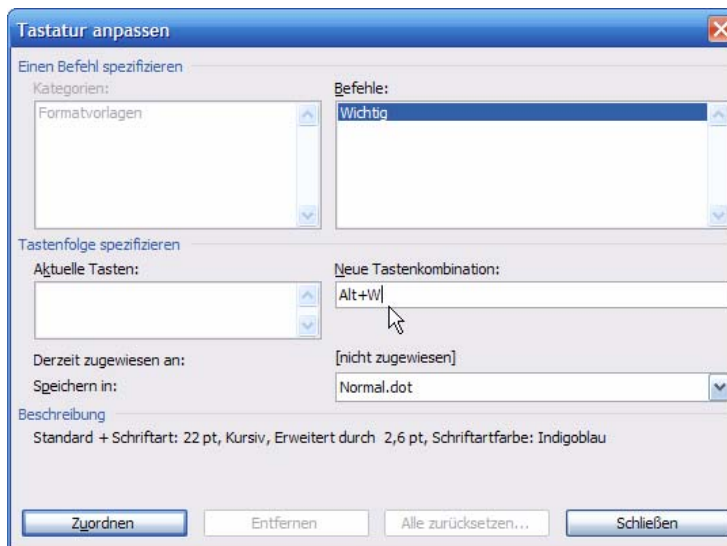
Tastatur anpassen

Einen Befehl spezifizieren

Kategorien:

Formatvorlagen

Befehle:

Wichtig

Tastenfolge spezifizieren

Aktuelle Tasten:

Neue Tastenkombination:

Alt+W

Derzeit zugewiesen an:

[nicht zugewiesen]

Speichern in:

Normal.dot

Beschreibung

Standard + Schriftart: 22 pt, Kursiv, Erweitert durch 2,6 pt, Schriftartfarbe: Indigoblau

Zuordnen

Entfernen

Alle zurücksetzen...

Schließen